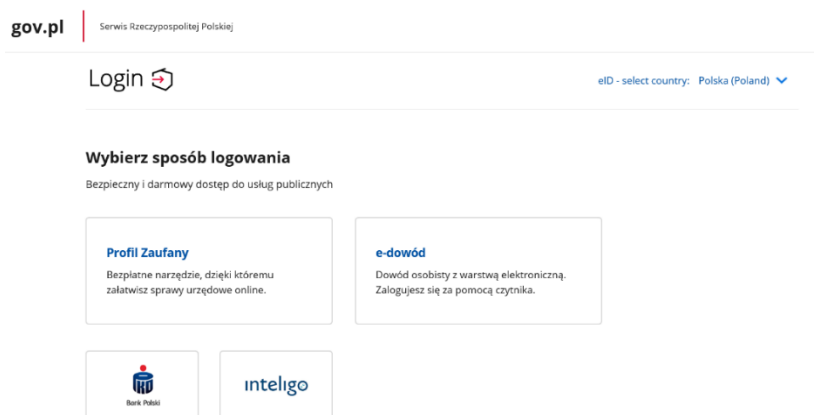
gov.pl
Serwis Rzeczypospolitej Polskiej

Login

eID - select country: Polska (Poland)

Wybierz sposób logowania

Bezpieczny i darmowy dostęp do usług publicznych

Profil Zaufany

Bezpłatne narzędzie, dzięki któremu załatwisz sprawy urzędowe online.

e-dowód

Dowód osobisty z warstwą elektroniczną. Zalogujesz się za pomocą czytnika.

Bank Polski

inteligo